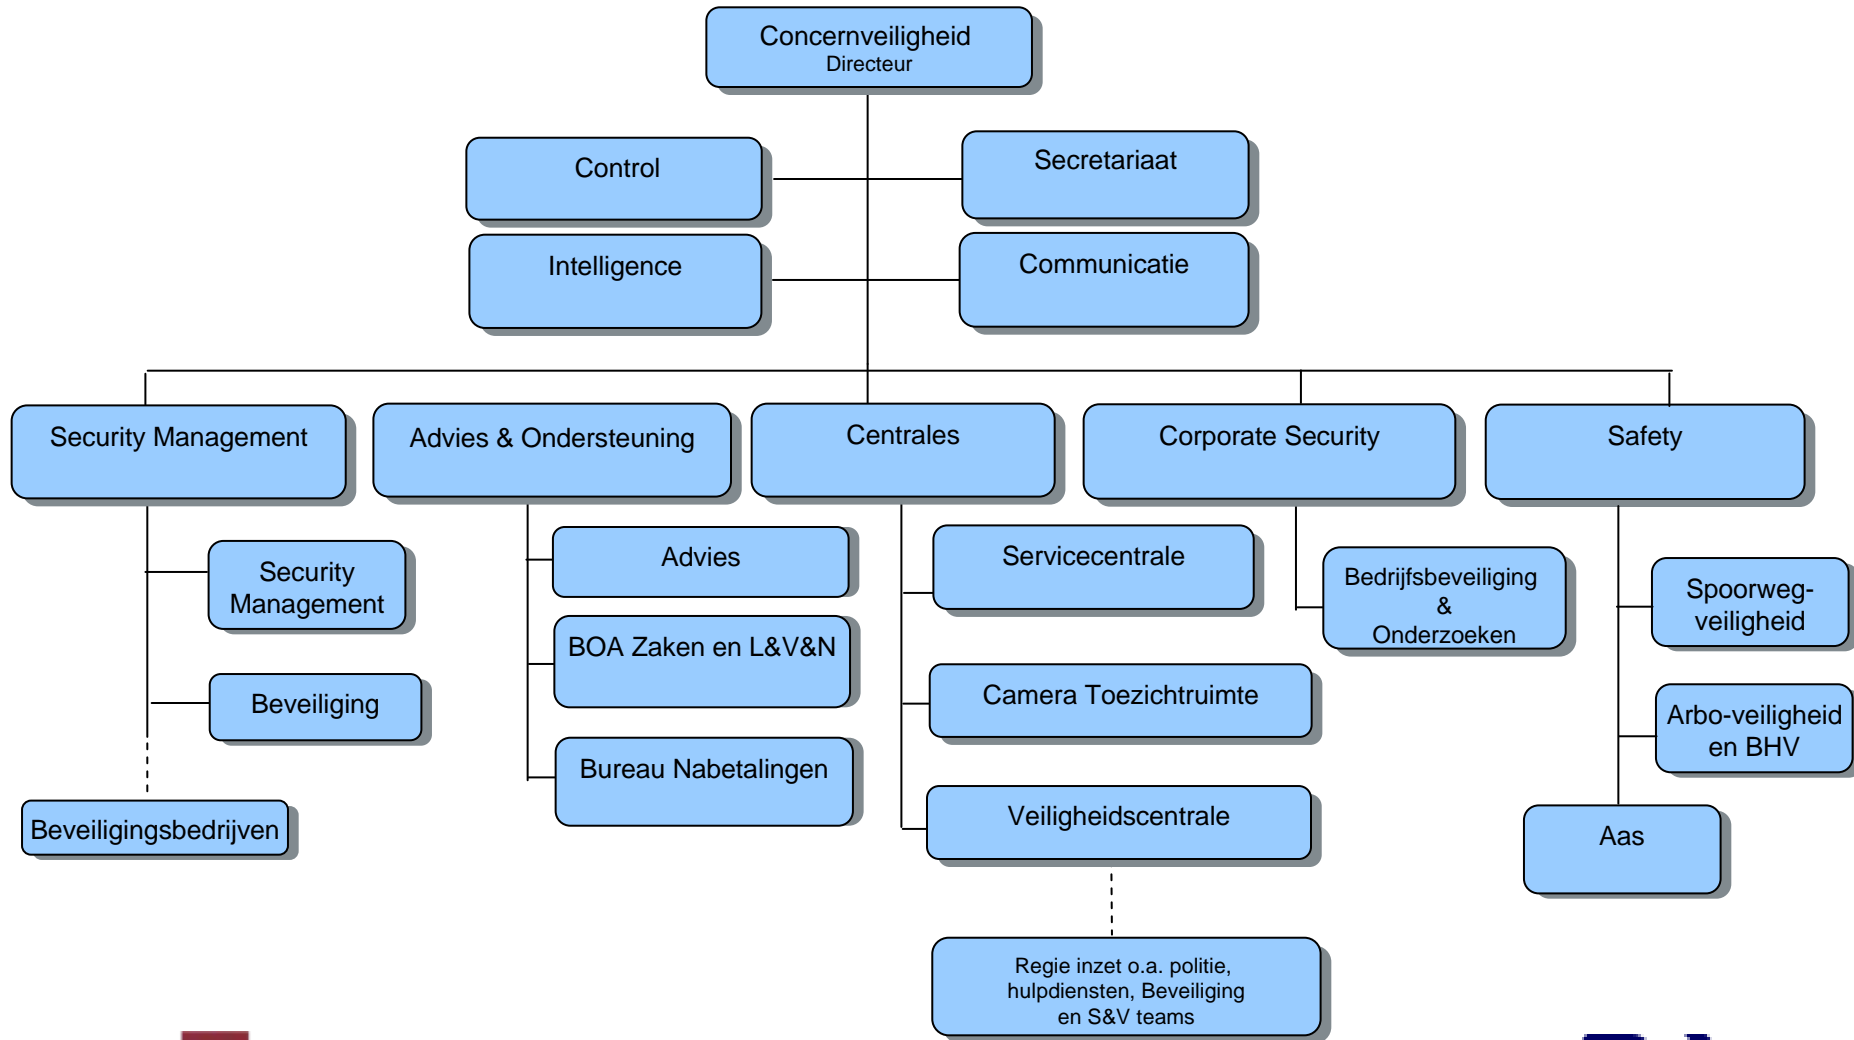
Concernveiligheid
Directeur

Control

Secretariaat

Intelligence

Communicatie

Security Management

Advies & Ondersteuning

Centrales

Corporate Security

Safety

Security Management

Beveiliging

Beveiligingsbedrijven

Advies

BOA Zaken en L&V&N

Bureau Nabetalingen

Servicecentrale

Camera Toezichtruimte

Veiligheidscentrale

Regie inzet o.a. politie, hulpdiensten, Beveiliging en S&V teams

Bedrijfsbeveiliging & Onderzoeken

Spoorweg-veiligheid

Arbo-veiligheid en BHV

Aas